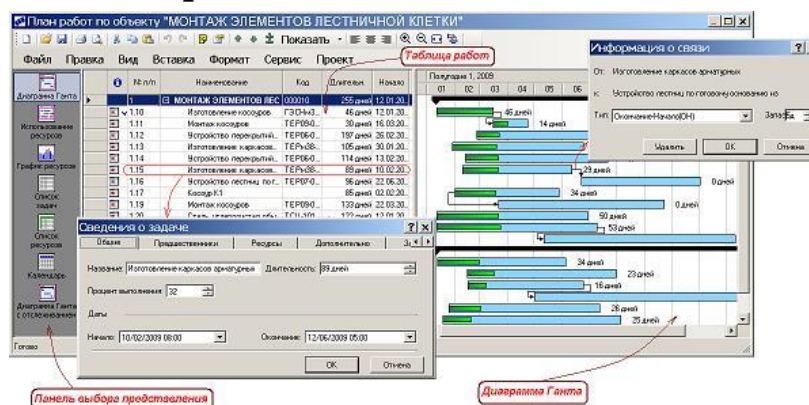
План работ по объекту "МОНТАЖ ЭЛЕМЕНТОВ ЛЕСТНИЧНОЙ КЛЕТКИ"

Показать

Файл Правка Вид Вставка Формат Сервис Проект

Таблица работ

Информация о связи

От: Изготовление каркасов арматурных

К: Устройство лестниц по готовому основанию на

Тип: Окончание-Начало(ОН)

Запаздыв.

Удалить ОК Отмена

Диаграмма Ганта

Использование ресурсов

График ресурсов

Список задач

Список ресурсов

Календарь

Диаграмма Ганта с отслеживанием

Готово

| | № п/п | Наименование | Код | Длительн. | Начало |
|---|---|---|---|---|---|
| | 1 | МОНТАЖ ЭЛЕМЕНТОВ ЛЕС | 000010 | 255 дней | 12.01.20 |
| | 1.10 | Изготовление косоуров | ГЭСНп3... | 46 дней | 12.01.20 |
| | 1.11 | Монтаж косоуров | ТЕР09-0... | 38 дней | 16.03.20 |
| | 1.12 | Устройство перекрытий... | ТЕР06-0... | 197 дней | 26.02.20 |
| | 1.13 | Изготовление каркасов... | ТЕРн08-... | 105 дней | 30.01.20 |
| | 1.14 | Устройство перекрытий... | ТЕР06-0... | 114 дней | 13.02.20 |
| | 1.15 | Изготовление каркасов... | ТЕРн08-... | 89 дней | 10.02.20 |
| | 1.16 | Устройство лестниц по г... | ТЕР07-0... | 96 дней | 22.06.20 |
| | 1.17 | Косоур К1 | | 85 дней | 02.02.20 |
| | 1.19 | Монтаж косоуров | ТЕР09-0... | 133 дней | 22.03.20 |
| | 1.20 | Сталь ... | ТСЦ-101 | 122 дней | 12.01.20 |

Полугодие 1, 2009
01 02 03 04 05 06

46 дней
14 дней
23 дней
0 дней
34 дней
0 дней
50 дней
53 дней
34 дней
23 дней
16 дней
26 дней
25 дней

Сведения о задаче

Общие | Предшественники | Ресурсы | Дополнительно | За

Название: Изготовление каркасов арматурных Длительность: 89 дней

Процент выполнения: 32

Даты

Начало: 10/02/2009 08:00 Окончание: 12/06/2009 05:00

ОК Отмена

Панель выбора представления

Диаграмма Ганта